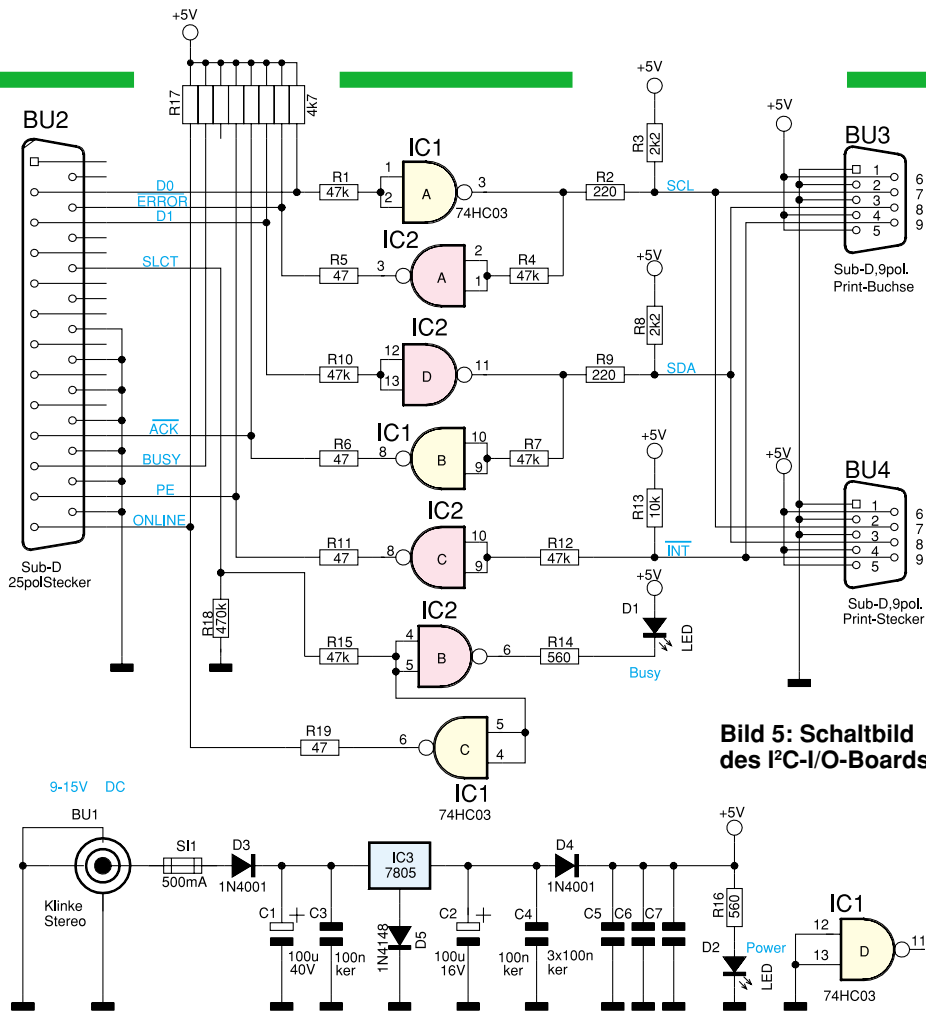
+5V
R17
4k7
BU2
D0
ERROR
D1
SLCT
$\overline{ACK}$
BUSY
PE
ONLINE
Sub-D
25polStecker
R1
47k
1
2
IC1
A
3
74HC03
R2
220
+5V
R3
2k2
SCL
+5V
BU3
1 6
2 7
3 8
4 9
5
Sub-D,9pol.
Print-Buchse
IC2
R5
47
3
A
2
1
R4
47k
IC2
R10
47k
12
13
D
11
R9
220
+5V
R8
2k2
SDA
IC1
R6
47
8
B
10
9
R7
47k
+5V
R13
10k
+5V
BU4
1 6
2 7
3 8
4 9
5
Sub-D,9pol.
Print-Stecker
IC2
R11
47
8
C
10
9
R12
47k
$\overline{INT}$
+5V
D1
LED
R18
470k
IC2
R15
47k
4
5
B
6
R14
560
Busy
R19
47
6
C
5
4
IC1
74HC03
Bild 5: Schaltbild des I²C-I/O-Boards
9-15V DC
BU1
Klinke
Stereo
SI1
500mA
D3
1N4001
C1
100u
40V
C3
100n
ker
IC3
7805
1N4148
D5
C2
100u
16V
D4
1N4001
C4
100n
ker
C5 C6 C7
3x100n
ker
+5V
R16
560
D2
Power
LED
IC1
12
13
D
11
74HC03